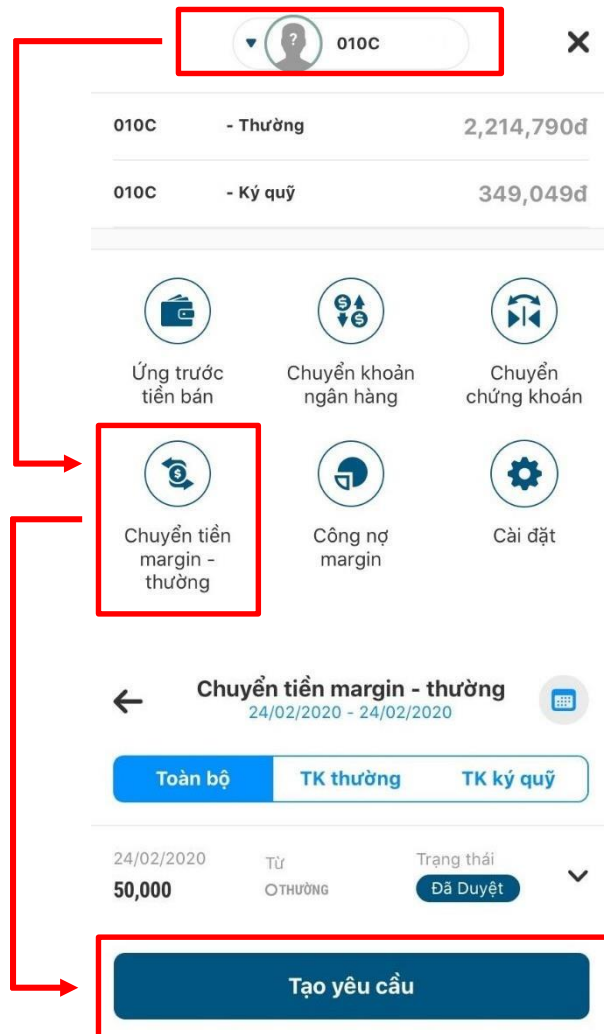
010C

| 010C | - Thường | 2,214,790đ |
|---|---|---|
| 010C | - Ký quỹ | 349,049đ |

Ứng trước tiền bán

Chuyển khoản ngân hàng

Chuyển chứng khoán

Chuyển tiền margin - thường

Công nợ margin

Cài đặt

Chuyển tiền margin - thường
24/02/2020 - 24/02/2020

Toàn bộ | TK thường | TK ký quỹ

24/02/2020
50,000
Từ
THƯỜNG
Trạng thái
Đã Duyệt

Tạo yêu cầu